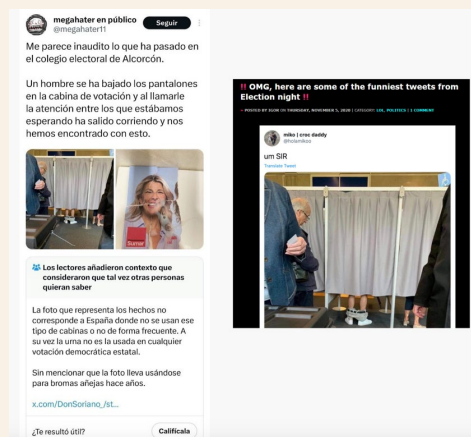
megahater en público
@megahater11
Seguir

Me parece inaudito lo que ha pasado en el colegio electoral de Alcorcón.

Un hombre se ha bajado los pantalones en la cabina de votación y al llamarle la atención entre los que estábamos esperando ha salido corriendo y nos hemos encontrado con esto.

Sumar

Los lectores añadieron contexto que consideraron que tal vez otras personas quieran saber

La foto que representa los hechos no corresponde a España donde no se usan ese tipo de cabinas o no de forma frecuente. A su vez la urna no es la usada en cualquier votación democrática estatal.

Sin mencionar que la foto lleva usándose para bromas añejas hace años.

x.com/DonSoriano_/st...

¿Te resultó útil?
Califícala

‼ OMG, here are some of the funniest tweets from Election night ‼

POSTED BY SUSIE ON THURSDAY, NOVEMBER 5, 2020 | CATEGORY: LOL, POLITICS | 1 COMMENT

miko | croc daddy
@hoismikoo

um SIR

Translate Tweet